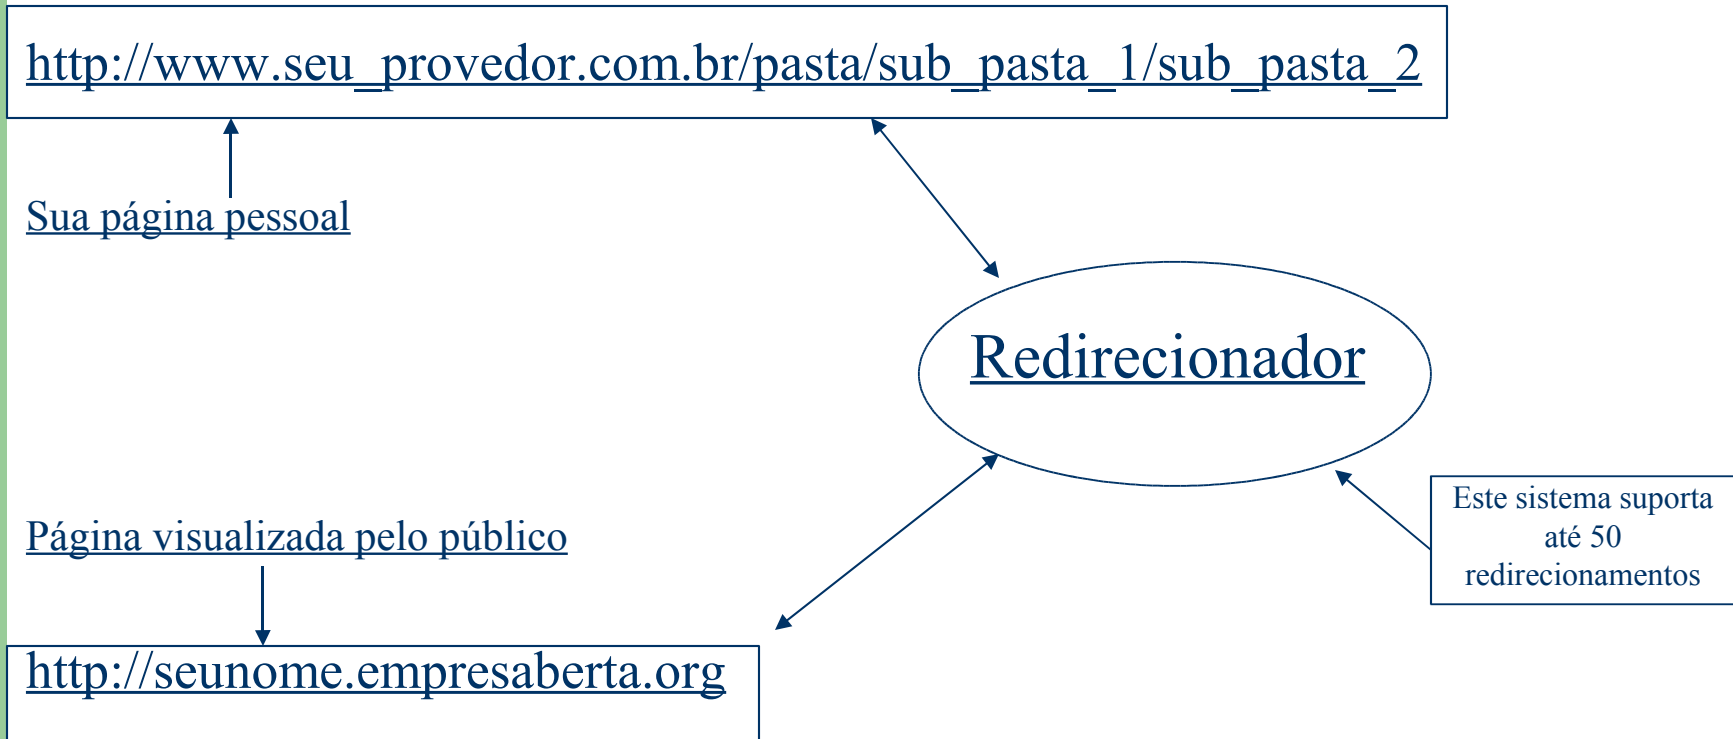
http://www.seu_provedor.com.br/pasta/sub_pasta_1/sub_pasta_2

Sua página pessoal

Redirecionador

Página visualizada pelo público

Este sistema suporta até 50 redirecionamentos

http://seunome.empresaberta.org